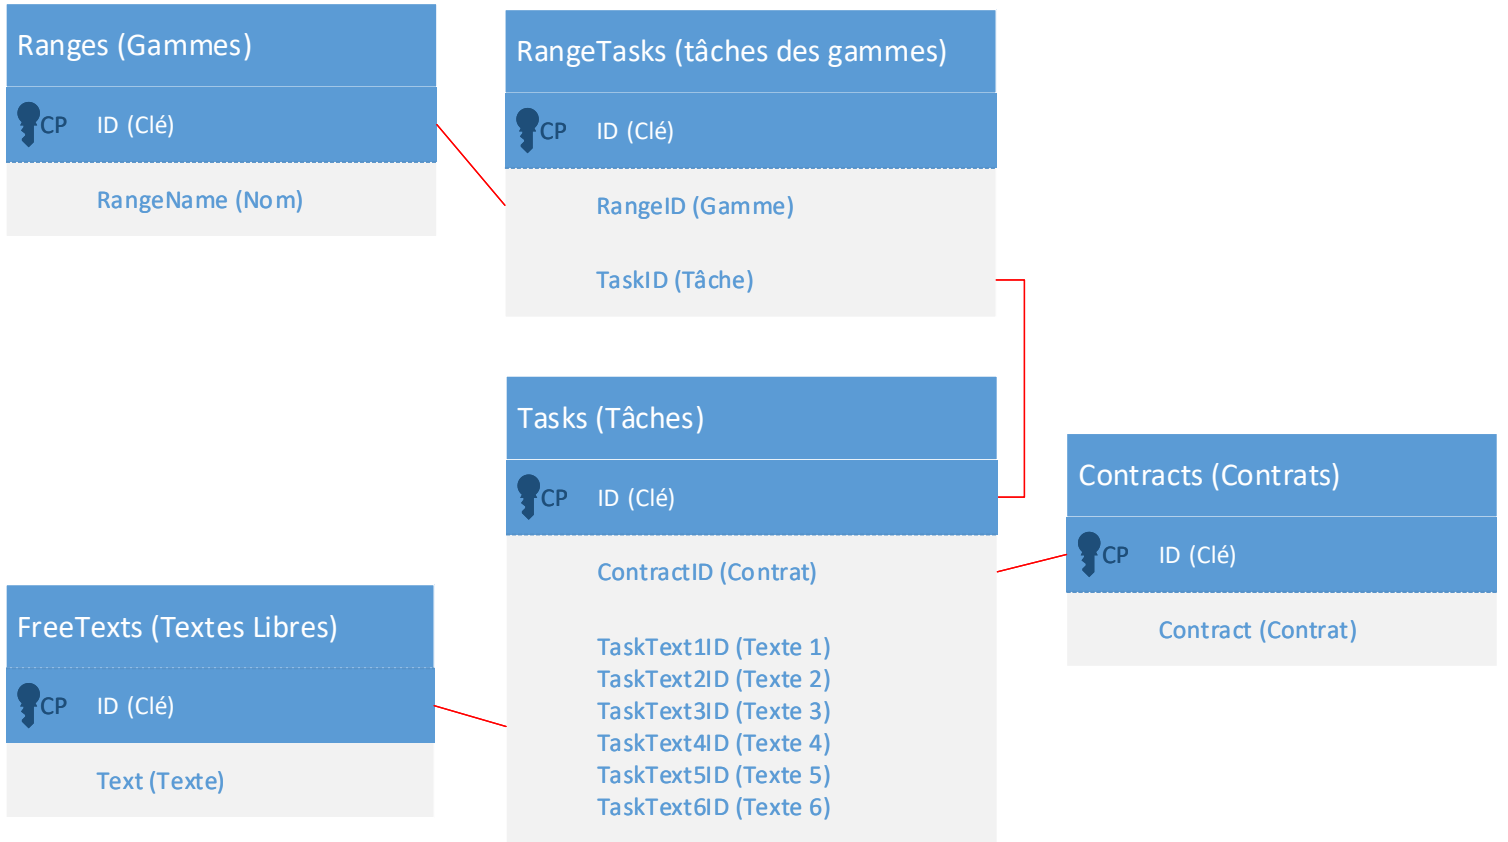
Ranges (Gammes)

CP ID (Clé)

RangeName (Nom)

RangeTasks (tâches des gammes)

CP ID (Clé)

RangeID (Gamme)

TaskID (Tâche)

Tasks (Tâches)

CP ID (Clé)

ContractID (Contrat)

TaskText1ID (Texte 1)
TaskText2ID (Texte 2)
TaskText3ID (Texte 3)
TaskText4ID (Texte 4)
TaskText5ID (Texte 5)
TaskText6ID (Texte 6)

Contracts (Contrats)

CP ID (Clé)

Contract (Contrat)

FreeTexts (Textes Libres)

CP ID (Clé)

Text (Texte)